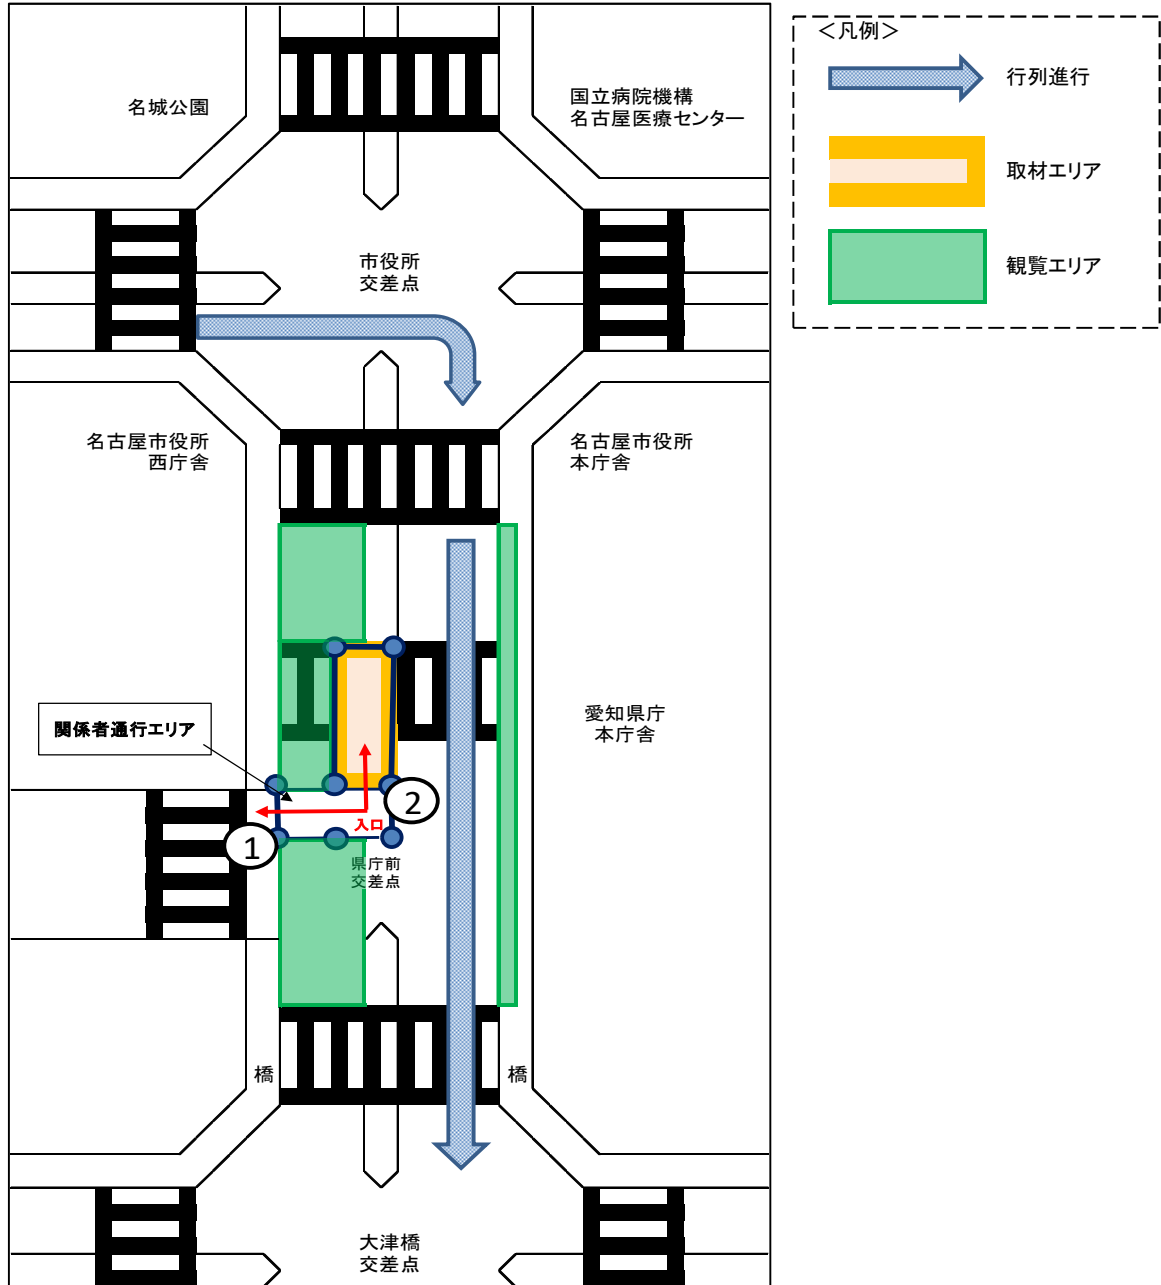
名城公園

国立病院機構
名古屋医療センター

市役所
交差点

名古屋市役所
西庁舎

名古屋市役所
本庁舎

愛知県庁
本庁舎

関係者通行エリア

2

入口

1

県庁前
交差点

橋

橋

大津橋
交差点

＜凡例＞

行列進行

取材エリア

観覧エリア